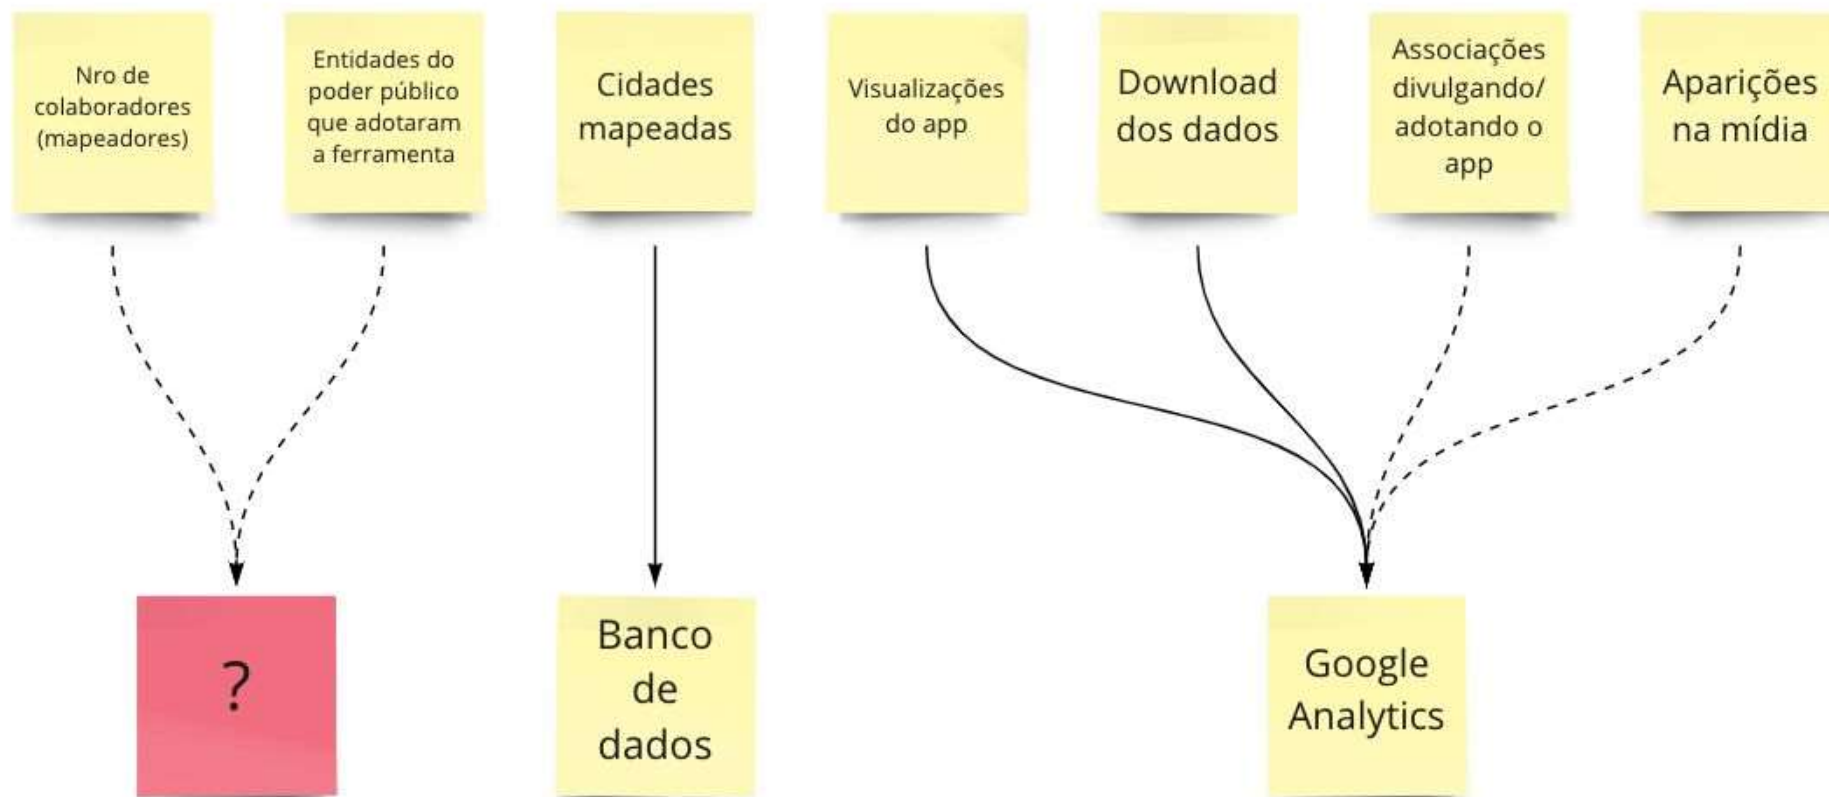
Nro de colaboradores (mapeadores)

Entidades do poder público que adotaram a ferramenta

Cidades mapeadas

Visualizações do app

Download dos dados

Associações divulgando/ adotando o app

Aparições na mídia

?

Banco de dados

Google Analytics